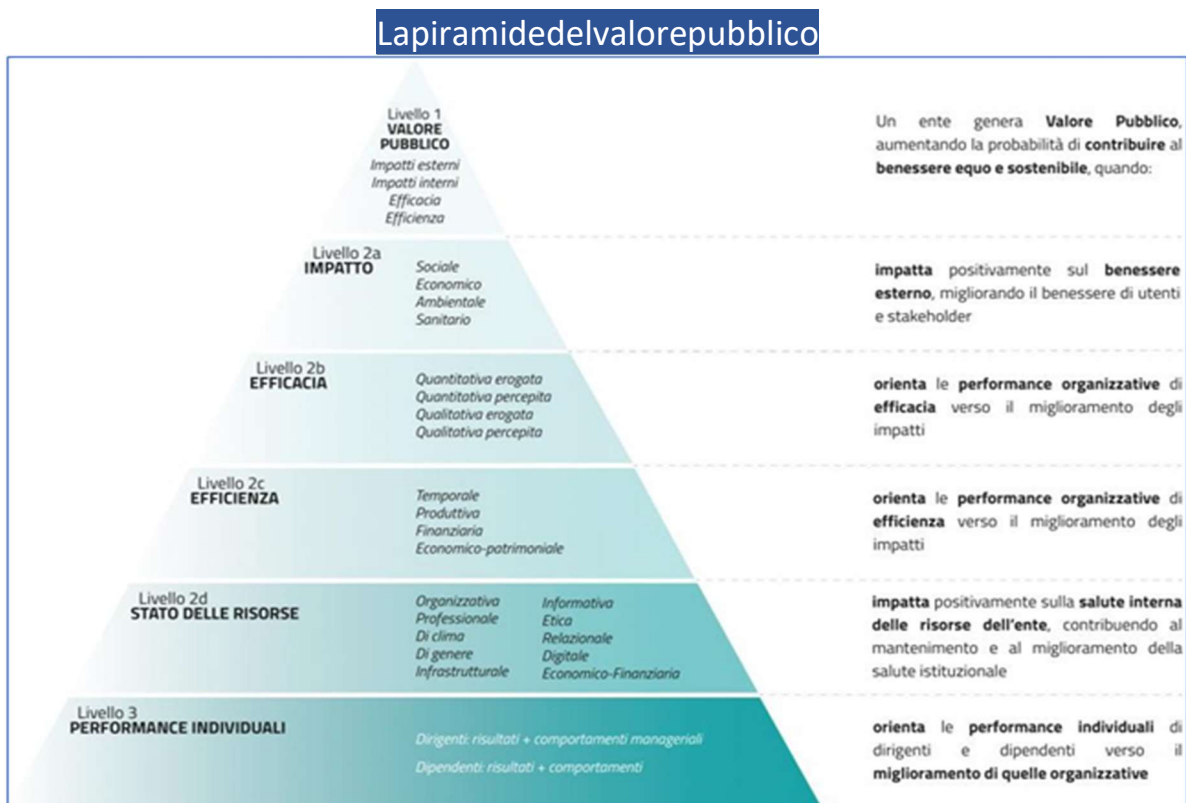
Lapiramidedelvalorepubblico

Livello 1
VALORE PUBBLICO
Impatti esterni
Impatti interni
Efficacia
Efficienza

Un ente genera Valore Pubblico, aumentando la probabilità di contribuire al benessere equo e sostenibile, quando:

Livello 2a
IMPATTO
Sociale
Economico
Ambientale
Sanitario

impatta positivamente sul benessere esterno, migliorando il benessere di utenti e stakeholder

Livello 2b
EFFICACIA
Quantitativa erogata
Quantitativa percepita
Qualitativa erogata
Qualitativa percepita

orienta le performance organizzative di efficacia verso il miglioramento degli impatti

Livello 2c
EFFICIENZA
Temporale
Produttiva
Finanziaria
Economico-patrimoniale

orienta le performance organizzative di efficienza verso il miglioramento degli impatti

Livello 2d
STATO DELLE RISORSE
Organizzativa
Professionale
Di clima
Di genere
Infrastrutturale
Informativa
Etica
Relazionale
Digitale
Economico-Finanziaria

impatta positivamente sulla salute interna delle risorse dell'ente, contribuendo al mantenimento e al miglioramento della salute istituzionale

Livello 3
PERFORMANCE INDIVIDUALI
Dirigenti: risultati + comportamenti manageriali
Dipendenti: risultati + comportamenti

orienta le performance individuali di dirigenti e dipendenti verso il miglioramento di quelle organizzative